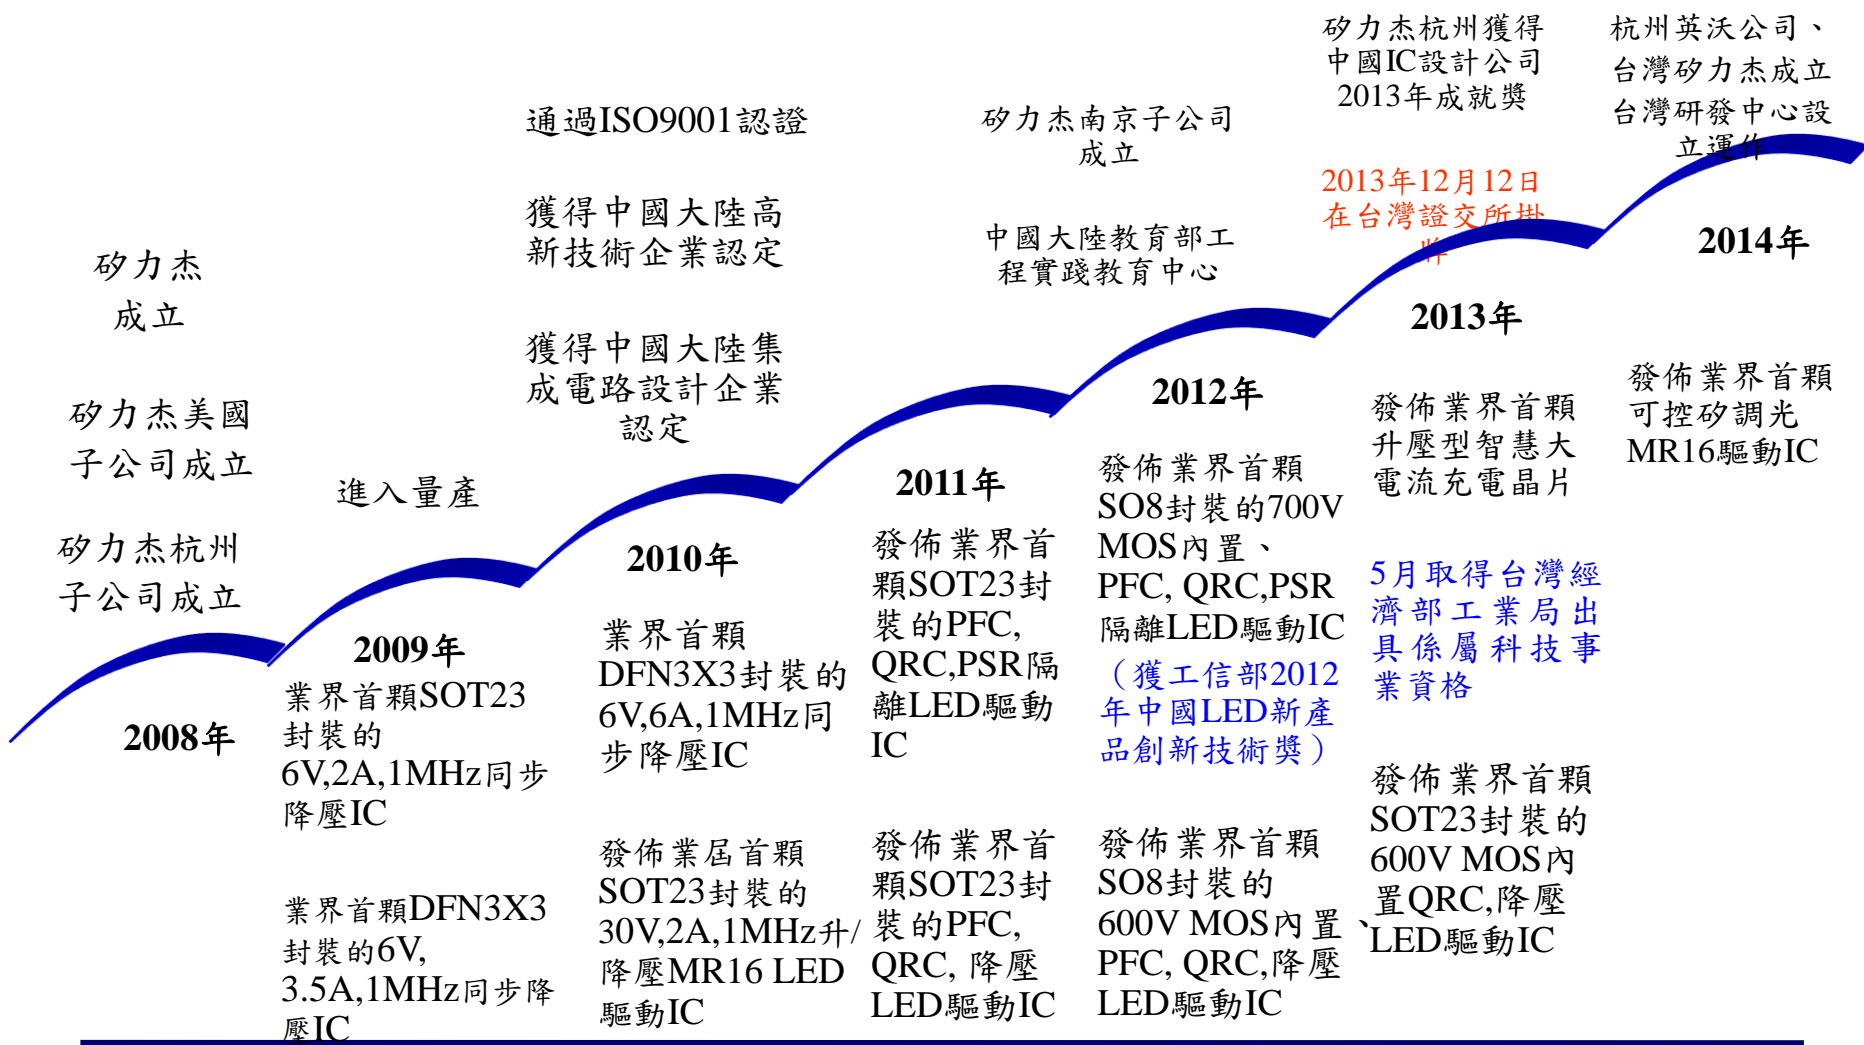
矽力杰成立

矽力杰美國子公司成立

矽力杰杭州子公司成立

2008年

進入量產

2009年

業界首顆SOT23封裝的6V,2A,1MHz同步降壓IC

業界首顆DFN3X3封裝的6V, 3.5A,1MHz同步降壓IC

通過ISO9001認證

獲得中國大陸高新技術企業認定

獲得中國大陸集成電路設計企業認定

2010年

業界首顆DFN3X3封裝的6V,6A,1MHz同步降壓IC

發佈業屆首顆SOT23封裝的30V,2A,1MHz升/降壓MR16 LED驅動IC

2011年

發佈業界首顆SOT23封裝的PFC, QRC,PSR隔離LED驅動IC

發佈業界首顆SOT23封裝的PFC, QRC, 降壓LED驅動IC

矽力杰南京子公司成立

中國大陸教育部工程實踐教育中心

2012年

發佈業界首顆SO8封裝的700V MOS內置、PFC, QRC,PSR隔離LED驅動IC

（獲工信部2012年中國LED新產品創新技術獎）

發佈業界首顆SO8封裝的600V MOS內置、PFC, QRC,降壓LED驅動IC

矽力杰杭州獲得中國IC設計公司2013年成就獎

2013年12月12日在台灣證交所掛牌

2013年

發佈業界首顆升壓型智慧大電流充電晶片

5月取得台灣經濟部工業局出具係屬科技事業資格

發佈業界首顆SOT23封裝的600V MOS內置QRC,降壓LED驅動IC

杭州英沃公司、台灣矽力杰成立台灣研發中心設立運作

2014年

發佈業界首顆可控矽調光MR16驅動IC